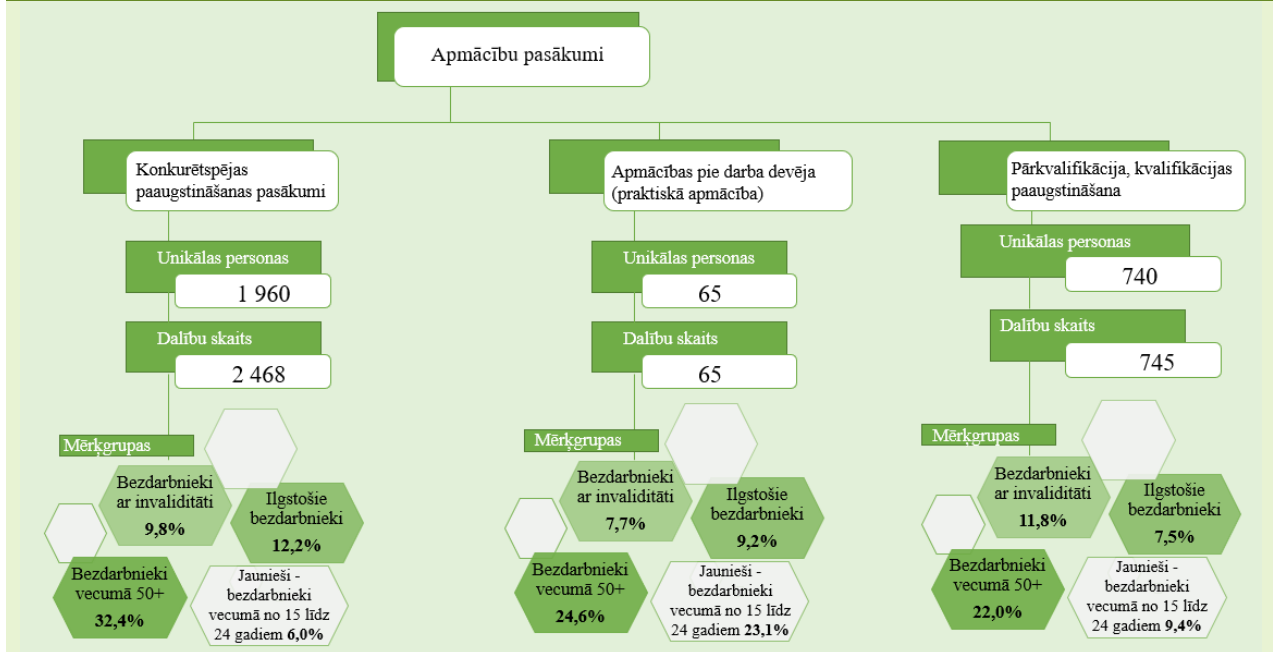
Apmācību pasākumi

Konkurētspējas paaugstināšanas pasākumi

Unikālas personas

1 960

Dalību skaits

2 468

Mērķgrupas

Bezdarbnieki ar invaliditāti 9,8%

Ilgstošie bezdarbnieki 12,2%

Bezdarbnieki vecumā 50+ 32,4%

Jaunieši - bezdarbnieki vecumā no 15 līdz 24 gadiem 6,0%

Apmācības pie darba devēja (praktiskā apmācība)

Unikālas personas

65

Dalību skaits

65

Mērķgrupas

Bezdarbnieki ar invaliditāti 7,7%

Ilgstošie bezdarbnieki 9,2%

Bezdarbnieki vecumā 50+ 24,6%

Jaunieši - bezdarbnieki vecumā no 15 līdz 24 gadiem 23,1%

Pārkvalifikācija, kvalifikācijas paaugstināšana

Unikālas personas

740

Dalību skaits

745

Mērķgrupas

Bezdarbnieki ar invaliditāti 11,8%

Ilgstošie bezdarbnieki 7,5%

Bezdarbnieki vecumā 50+ 22,0%

Jaunieši - bezdarbnieki vecumā no 15 līdz 24 gadiem 9,4%